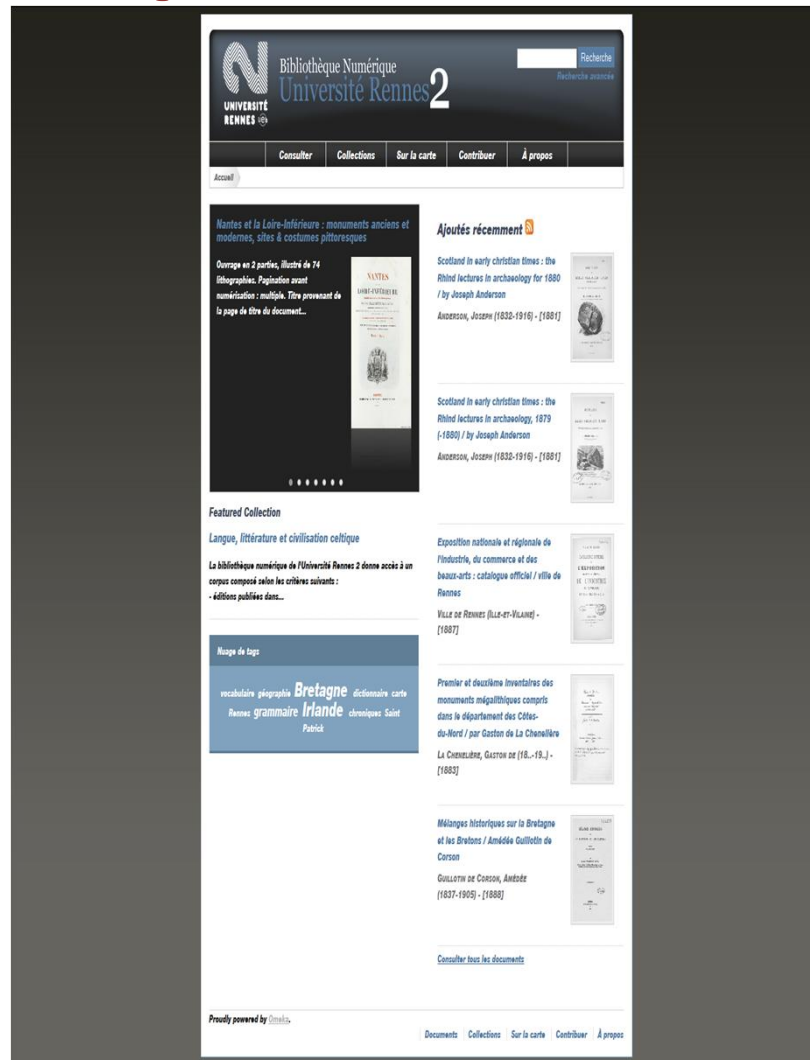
UNIVERSITÉ RENNES 2

Bibliothèque Numérique
Université Rennes 2

Recherche
Recherche avancée

Consulter | Collections | Sur la carte | Contribuer | À propos

Accueil

Nantes et la Loire-Inférieure : monuments anciens et modernes, sites & costumes pittoresques

Ouvrage en 2 parties, illustré de 74 lithographies. Pagination avant numérisation : multiple. Titre provenant de la page de titre du document...

NANTES
LOIRE-INFÉRIEURE

Featured Collection

Langue, littérature et civilisation celtique

La bibliothèque numérique de l'Université Rennes 2 donne accès à un corpus composé selon les critères suivants :
- éditions publiées dans...

Nuage de tags

vocabulaire géographie Bretagne dictionnaire carte Rennes grammaire Irlande chroniques Saint Patrick

Ajoutés récemment

Scotland in early christian times : the Rhind lectures in archaeology for 1880 / by Joseph Anderson
Anderson, Joseph (1832-1916) - [1881]

Scotland in early christian times : the Rhind lectures in archaeology, 1879 (-1880) / by Joseph Anderson
Anderson, Joseph (1832-1916) - [1881]

Exposition nationale et régionale de l'industrie, du commerce et des beaux-arts : catalogue officiel / ville de Rennes
Ville de Rennes (Ille-et-Vilaine) - [1887]

Premier et deuxième inventaires des monuments mégalithiques compris dans le département des Côtes-du-Nord / par Gaston de La Chenelière
La Chenelière, Gaston de (18..-19..) - [1883]

Mélanges historiques sur la Bretagne et les Bretons / Amédée Guillotin de Corson
Guillotin de Corson, Amédée (1837-1905) - [1888]

Consulter tous les documents

Proudly powered by Omeka.

Documents | Collections | Sur la carte | Contribuer | À propos